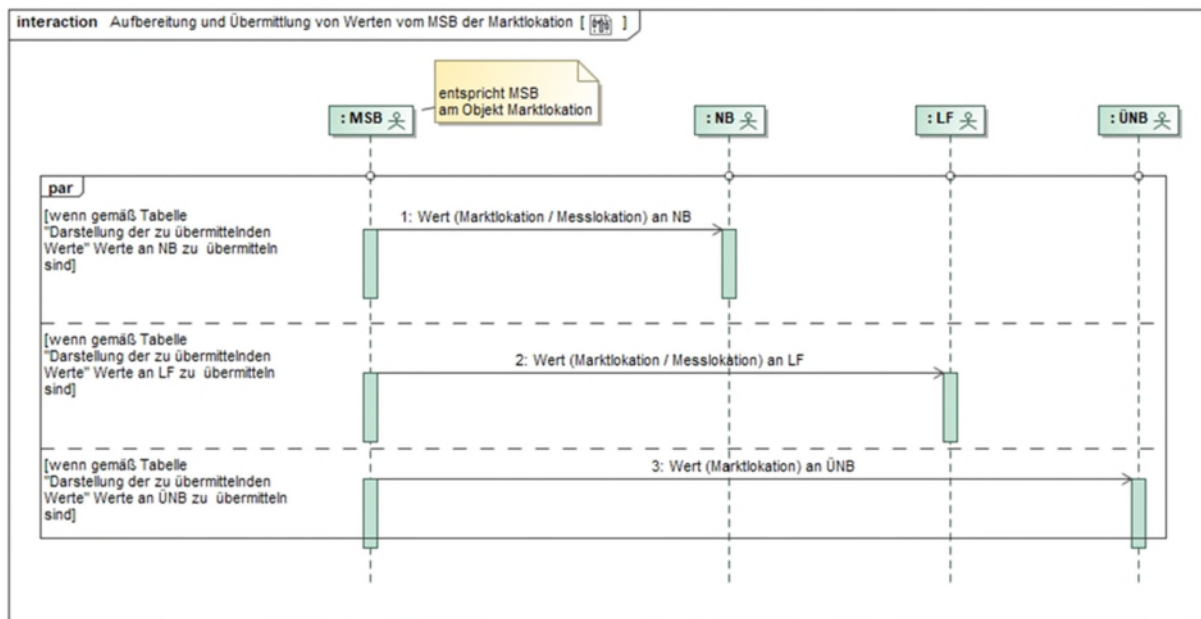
interaction Aufbereitung und Übermittlung von Werten vom MSB der Marktlokation [ ]

entspricht MSB am Objekt Marktlokation

: MSB

: NB

: LF

: ÜNB

par

[wenn gemäß Tabelle "Darstellung der zu übermittelnden Werte" Werte an NB zu übermitteln sind]

1: Wert (Marktlokation / Messlokation) an NB

[wenn gemäß Tabelle "Darstellung der zu übermittelnden Werte" Werte an LF zu übermitteln sind]

2: Wert (Marktlokation / Messlokation) an LF

[wenn gemäß Tabelle "Darstellung der zu übermittelnden Werte" Werte an ÜNB zu übermitteln sind]

3: Wert (Marktlokation) an ÜNB